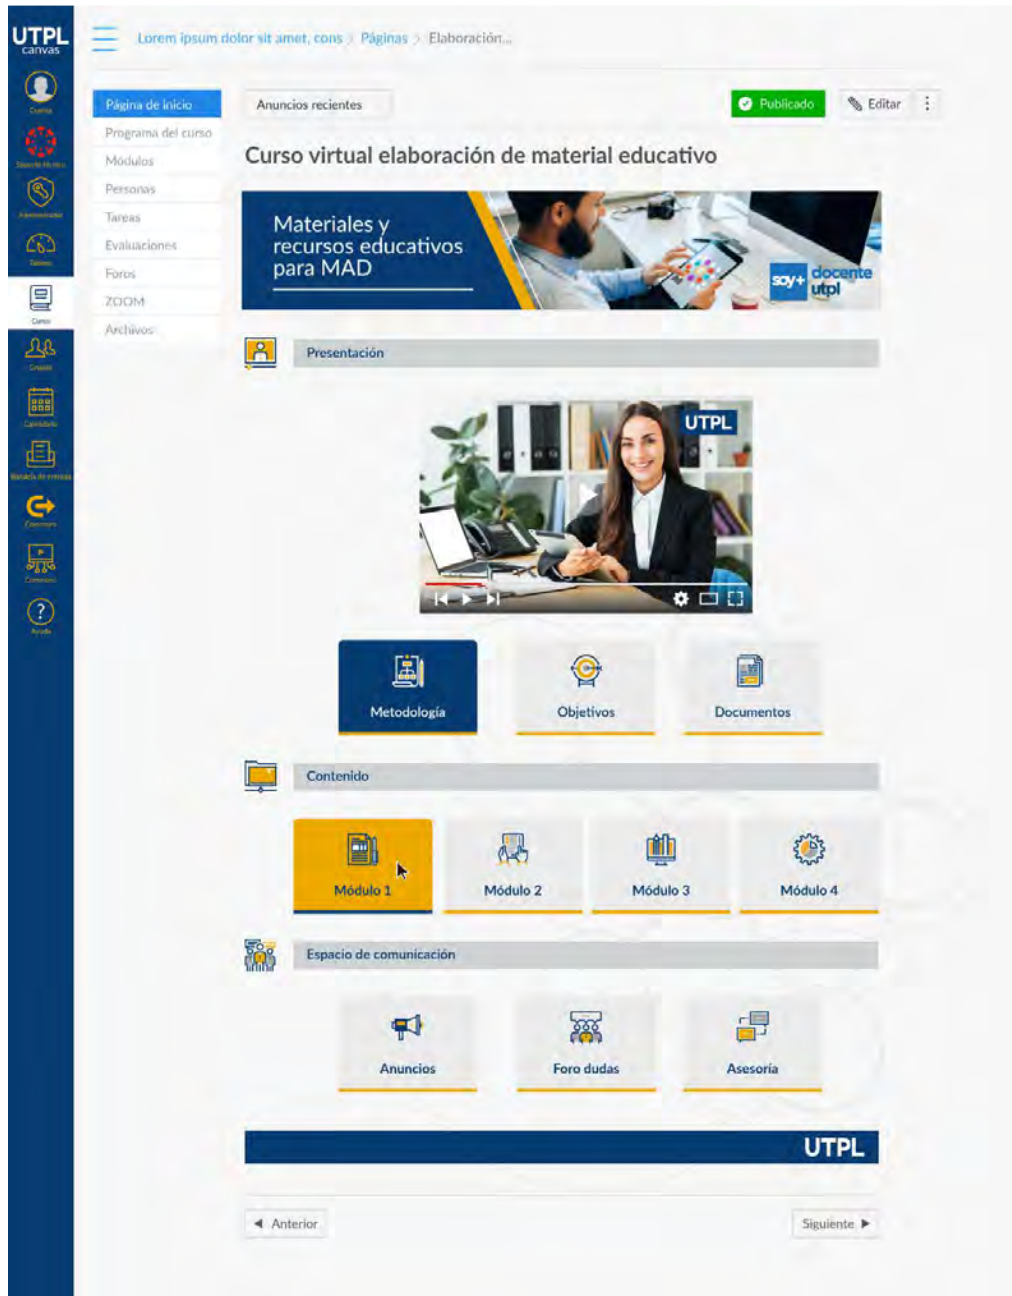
UTPL canvas

Cuenta

Soporte técnico

Administrador

Tablero

Cursos

Grupos

Calendario

Bandeja de entrada

Conectarse

Comunidad

Ayuda

Lorem ipsum dolor sit amet, cons > Páginas > Elaboración...

Página de inicio
Programa del curso
Módulos
Personas
Tareas
Evaluaciones
Foros
ZOOM
Archivos

Anuncios recientes

Publicado

Editar

Curso virtual elaboración de material educativo

Materiales y recursos educativos para MAD

soy+ docente utpl

Presentación

UTPL

Metodología

Objetivos

Documentos

Contenido

Módulo 1

Módulo 2

Módulo 3

Módulo 4

Espacio de comunicación

Anuncios

Foro dudas

Asesoría

UTPL

◄ Anterior

Siguiente ►